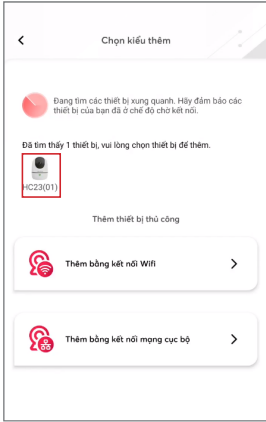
Chọn kiểu thêm

Đang tìm các thiết bị xung quanh. Hãy đảm bảo các thiết bị của bạn đã ở chế độ chờ kết nối.

Đã tìm thấy 1 thiết bị, vui lòng chọn thiết bị để thêm.

HC23(01)

Thêm thiết bị thủ công

Thêm bằng kết nối Wifi

Thêm bằng kết nối mạng cục bộ